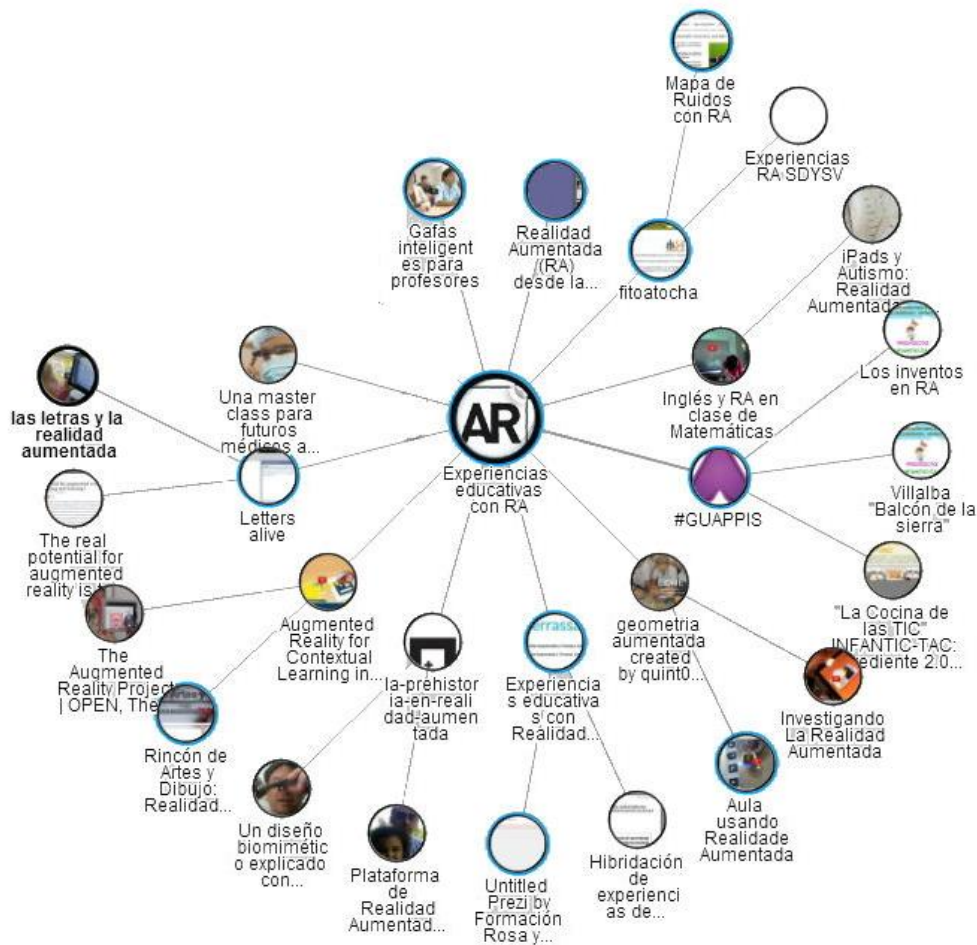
Mapa de Ruidos con RA

Experiencias RA SDYSV

Gafas inteligentes para profesores

Realidad Aumentada (RA) desde la...

fitoatocha

iPads y Autismo: Realidad Aumentada...

Los inventos en RA

Una master class para futuros médicos a...

las letras y la realidad aumentada

AR

Experiencias educativas con RA

Inglés y RA en clase de Matemáticas

Letters alive

#GUAPPIS

Villalba "Balcón de la sierra"

The real potential for augmented reality is...

Augmented Reality for Contextual Learning in...

The Augmented Reality Project | OPEN, The...

la-prehistoria-en-realidad-aumentada

Experiencias educativas con Realidad...

geometria aumentada created by quint0...

"La Cocina de las TIC" INFANTIC-TAC: ...ediente 2.0...

Investigando La Realidad Aumentada

Rincón de Artes y Dibujo: Realidad...

Un diseño biomimético explicado con...

Plataforma de Realidad Aumentad...

Untitled Prezi by Formación Rosa y...

Hibridación de experiencias de...

Aula usando Realidade Aumentada